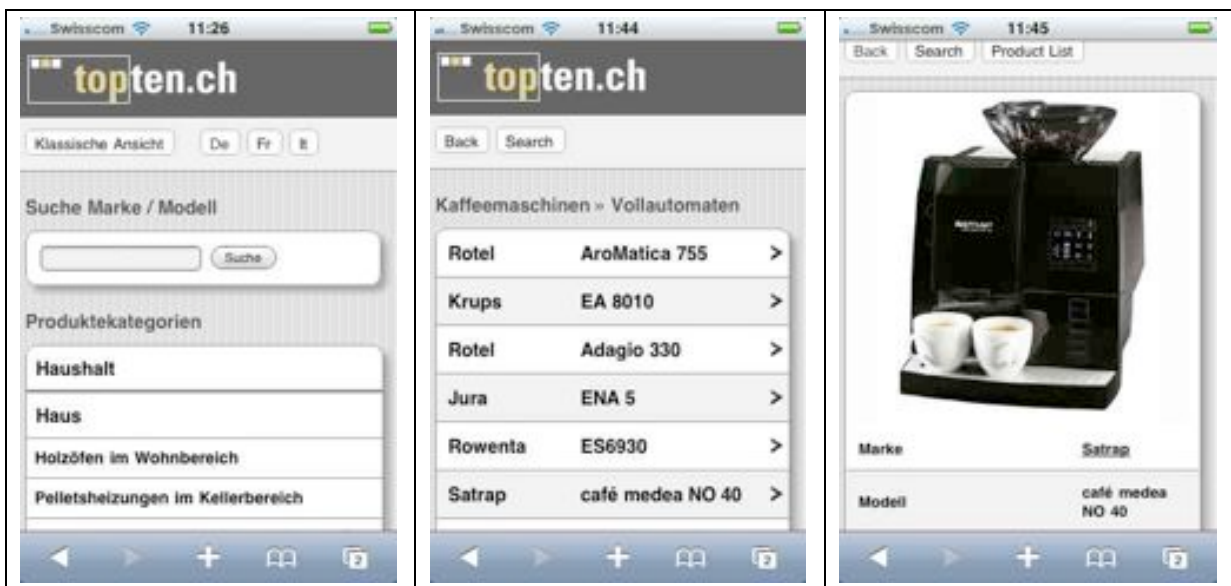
Swisscom 11:26

topten.ch

Klassische Ansicht De Fr It

Suche Marke / Modell

Suche

Produktekategorien

Haushalt

Haus

Holzöfen im Wohnbereich

Pelletsheizungen im Kellerbereich

Swisscom 11:44

topten.ch

Back Search

Kaffeemaschinen » Vollautomaten

| | | |
|---|---|---|
| Rotel | AroMatica 755 | > |
| Krups | EA 8010 | > |
| Rotel | Adagio 330 | > |
| Jura | ENA 5 | > |
| Rowenta | ES6930 | > |
| Satrap | café medea NO 40 | > |

Swisscom 11:45

Back Search Product List

| | |
|---|---|
| Marke | Satrap |
| Modell | café medea NO 40 |